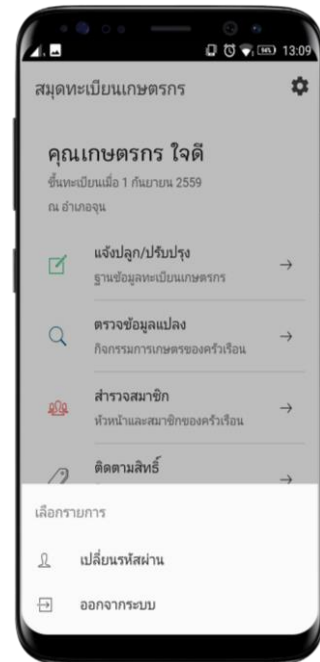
13:09

สมุดทะเบียนเกษตรกร

คุณเกษตรกร ใจดี
ขึ้นทะเบียนเมื่อ 1 กันยายน 2559
ณ อำเภอจุน

แจ้งปลูก/ปรับปรุง
ฐานข้อมูลทะเบียนเกษตรกร
→

ตรวจข้อมูลแปลง
กิจกรรมการเกษตรของครัวเรือน
→

สำรวจสมาชิก
หัวหน้าและสมาชิกของครัวเรือน
→

ติดตามสิทธิ์
→

เลือกรายการ

เปลี่ยนรหัสผ่าน

ออกจากระบบ